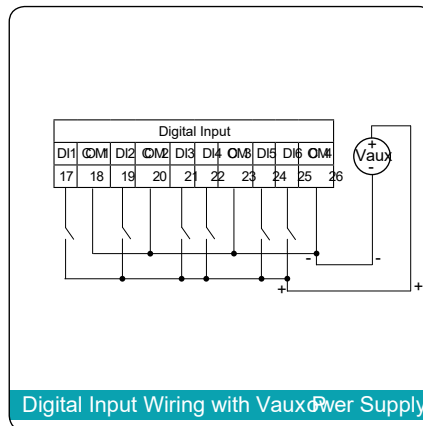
Digital Input

| DI1 | COM1 | DI2 | COM2 | DI3 | DI4 | COM3 | DI5 | DI6 | COM4 |
|---|---|---|---|---|---|---|---|---|---|
| 17 | 18 | 19 | 20 | 21 | 22 | 23 | 24 | 25 | 26 |

+
Vaux
-

-
-
+
+

Digital Input Wiring with Vaux Power Supply